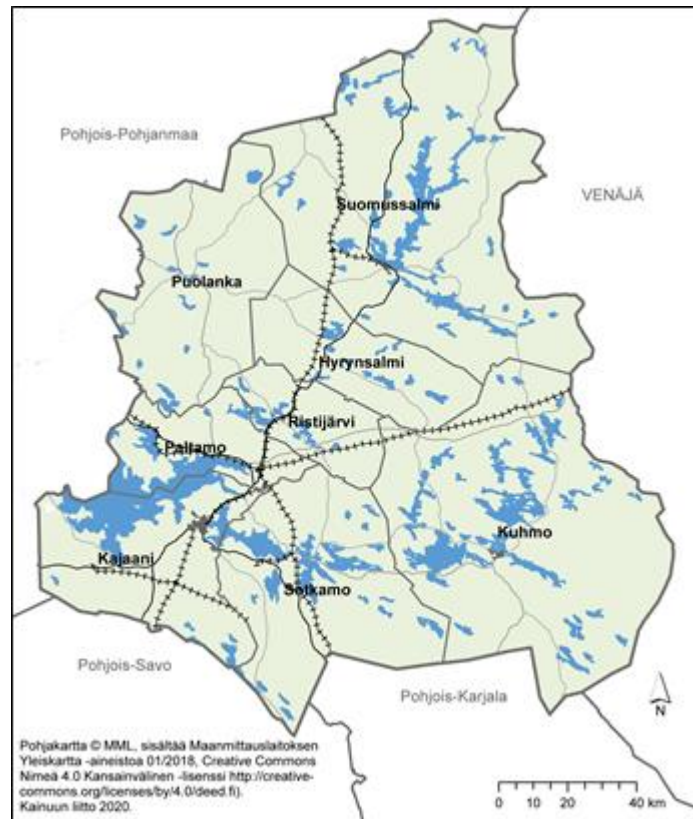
Pohjois-Pohjanmaa

VENÄJÄ

Suomussalmi

Puolanka

Hyrynsalmi

Ristijärvi

Paltamo

Kuhmo

Kajaani

Sotkamo

Pohjois-Savo

Pohjois-Karjala

N

Pohjakartta © MML, sisältää Maanmittauslaitoksen Yleiskartta -aineistoa 01/2018, Creative Commons Nimeä 4.0 Kansainvälinen -lisenssi http://creative-commons.org/licenses/by/4.0/deed.fi). Kainuun liitto 2020.

0 10 20 40 km